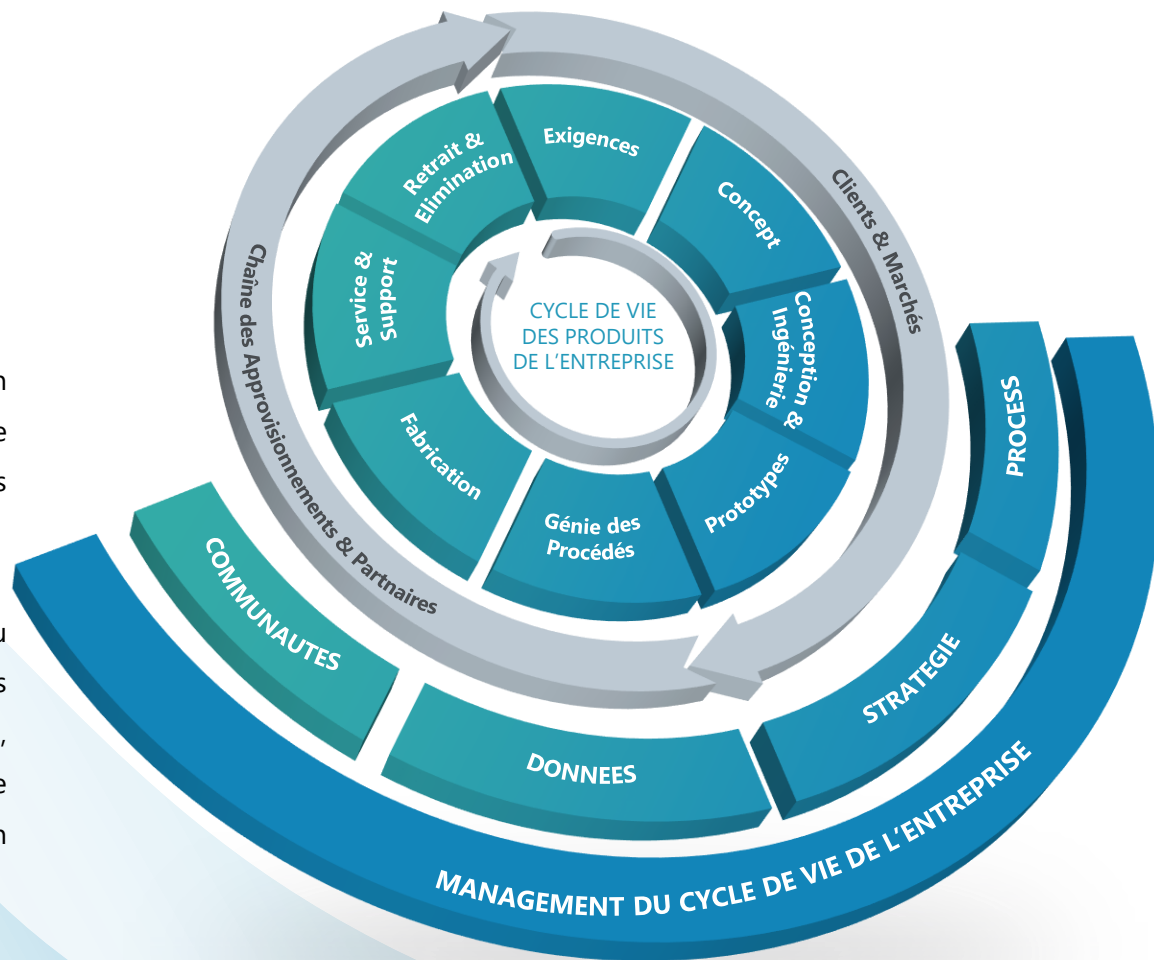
CYCLE DE VIE DES PRODUITS DE L'ENTREPRISE

Exigences

Concept

Conception & Ingénierie

Prototypes

Génie des Procédés

Fabrication

Service & Support

Retrait & Elimination

Clients & Marchés

Chaîne des Approvisionnements & Partnaires

PROCESS

STRATEGIE

DONNEES

COMMUNAUTES

MANAGEMENT DU CYCLE DE VIE DE L'ENTREPRISE

n
e
s

u
s
,
e
n